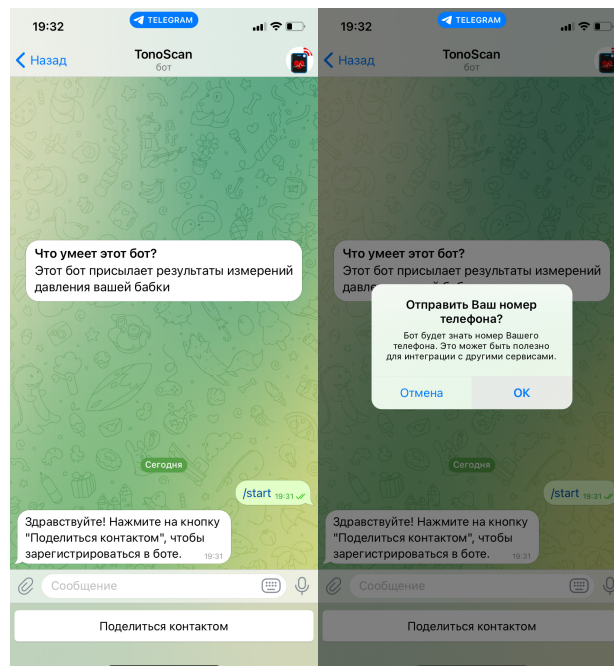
19:32
TELEGRAM
Назад
TonoScan
бот

Что умеет этот бот?
Этот бот присылает результаты измерений давления вашей бабки

Сегодня

/start 19:31

Здравствуйте! Нажмите на кнопку "Поделиться контактом", чтобы зарегистрироваться в боте. 19:31

Сообщение

Поделиться контактом

19:32
TELEGRAM
Назад
TonoScan
бот

Что умеет этот бот?
Этот бот присылает результаты измерений давления

Отправить Ваш номер телефона?
Бот будет знать номер Вашего телефона. Это может быть полезно для интеграции с другими сервисами.
Отмена
OK

Сегодня

/start 19:31

Здравствуйте! Нажмите на кнопку "Поделиться контактом", чтобы зарегистрироваться в боте. 19:31

Сообщение

Поделиться контактом